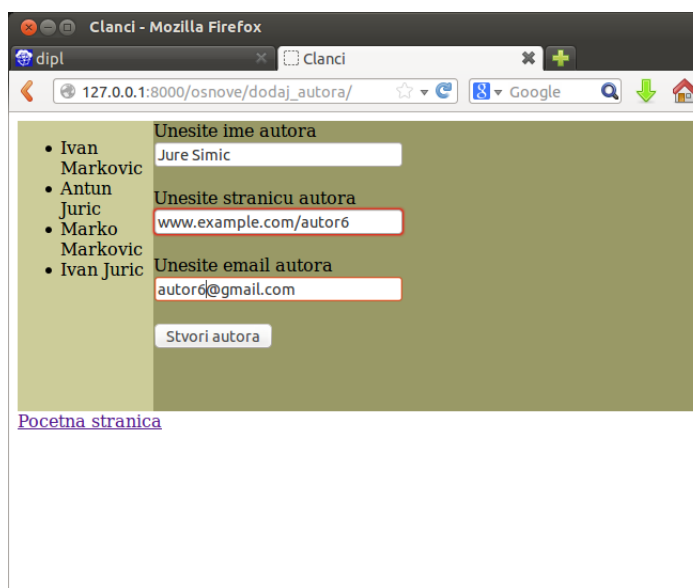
Clanci - Mozilla Firefox

dipl

Clanci

127.0.0.1:8000/osnove/dodaj_autora/

Google

- Ivan Markovic
- Antun Juric
- Marko Markovic
- Ivan Juric

Unesite ime autora

Jure Simic

Unesite stranicu autora

www.example.com/autor6

Unesite email autora

autor6@gmail.com

Stvori autora

Pocetna stranica